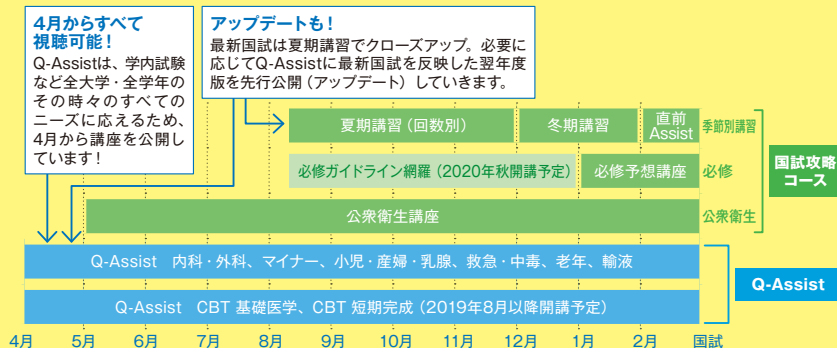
4月からすべて視聴可能！

Q-Assistは、学内試験など全大学・全学年のその時々のすべてのニーズに応えるため、4月から講座を公開しています！

アップデートも！

最新国試は夏期講習でクローズアップ。必要に応じてQ-Assistに最新国試を反映した翌年度版を先行公開（アップデート）していきます。

夏期講習（回数別）

冬期講習

直前 Assist

季節別講習

必修ガイドライン網羅（2020年秋開講予定）

必修予想講座

必修

国試攻略コース

公衆衛生講座

公衆衛生

Q-Assist 内科・外科、マイナー、小児・産婦・乳腺、救急・中毒、老年、輸液

Q-Assist CBT 基礎医学、CBT 短期完成（2019年8月以降開講予定）

Q-Assist

4月 5月 6月 7月 8月 9月 10月 11月 12月 1月 2月 国試